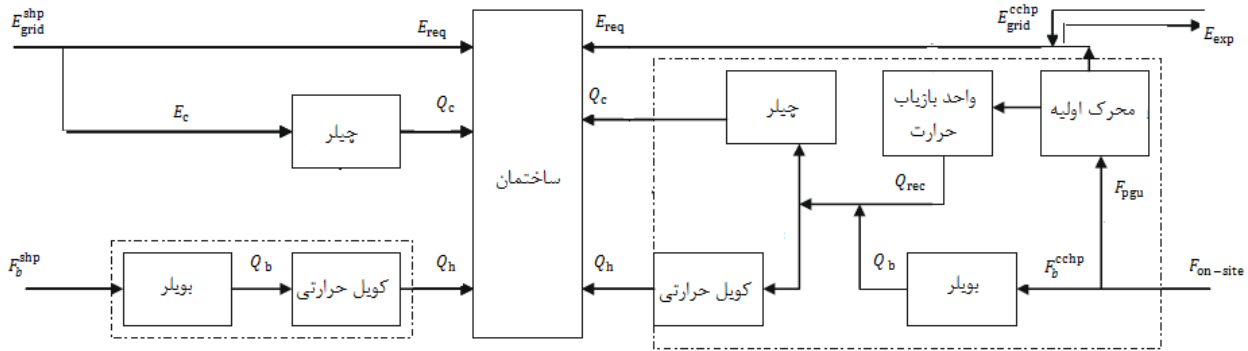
$E_{grid}^{shp}$

$E_{req}$

$E_{req}$

$E_{grid}^{cchp}$

$E_{exp}$

$E_c$

$Q_c$

چیلر

ساختمان

$Q_c$

چیلر

واحد بازیاب حرارت

محرک اولیه

$Q_{rec}$

$F_{pgu}$

$F_b^{shp}$

بویلر

$Q_b$

کویل حرارتی

$Q_h$

$Q_h$

کویل حرارتی

$Q_b$

بویلر

$F_b^{cchp}$

$F_{on-site}$